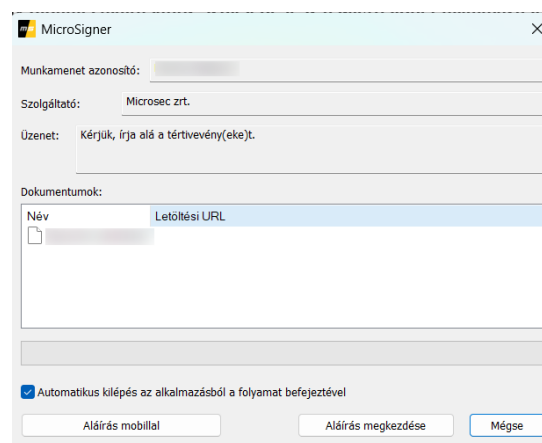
MicroSigner

Munkamenet azonosító: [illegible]

Szolgáltató: Microsec zrt.

Üzenet: Kérjük, írja alá a tértivevény(eke)t.

Dokumentumok:

| Név | Letöltési URL |
|---|---|
| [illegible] | |

Automatikus kilépés az alkalmazásból a folyamat befejeztével

Aláírás mobillal

Aláírás megkezdése

Mégse